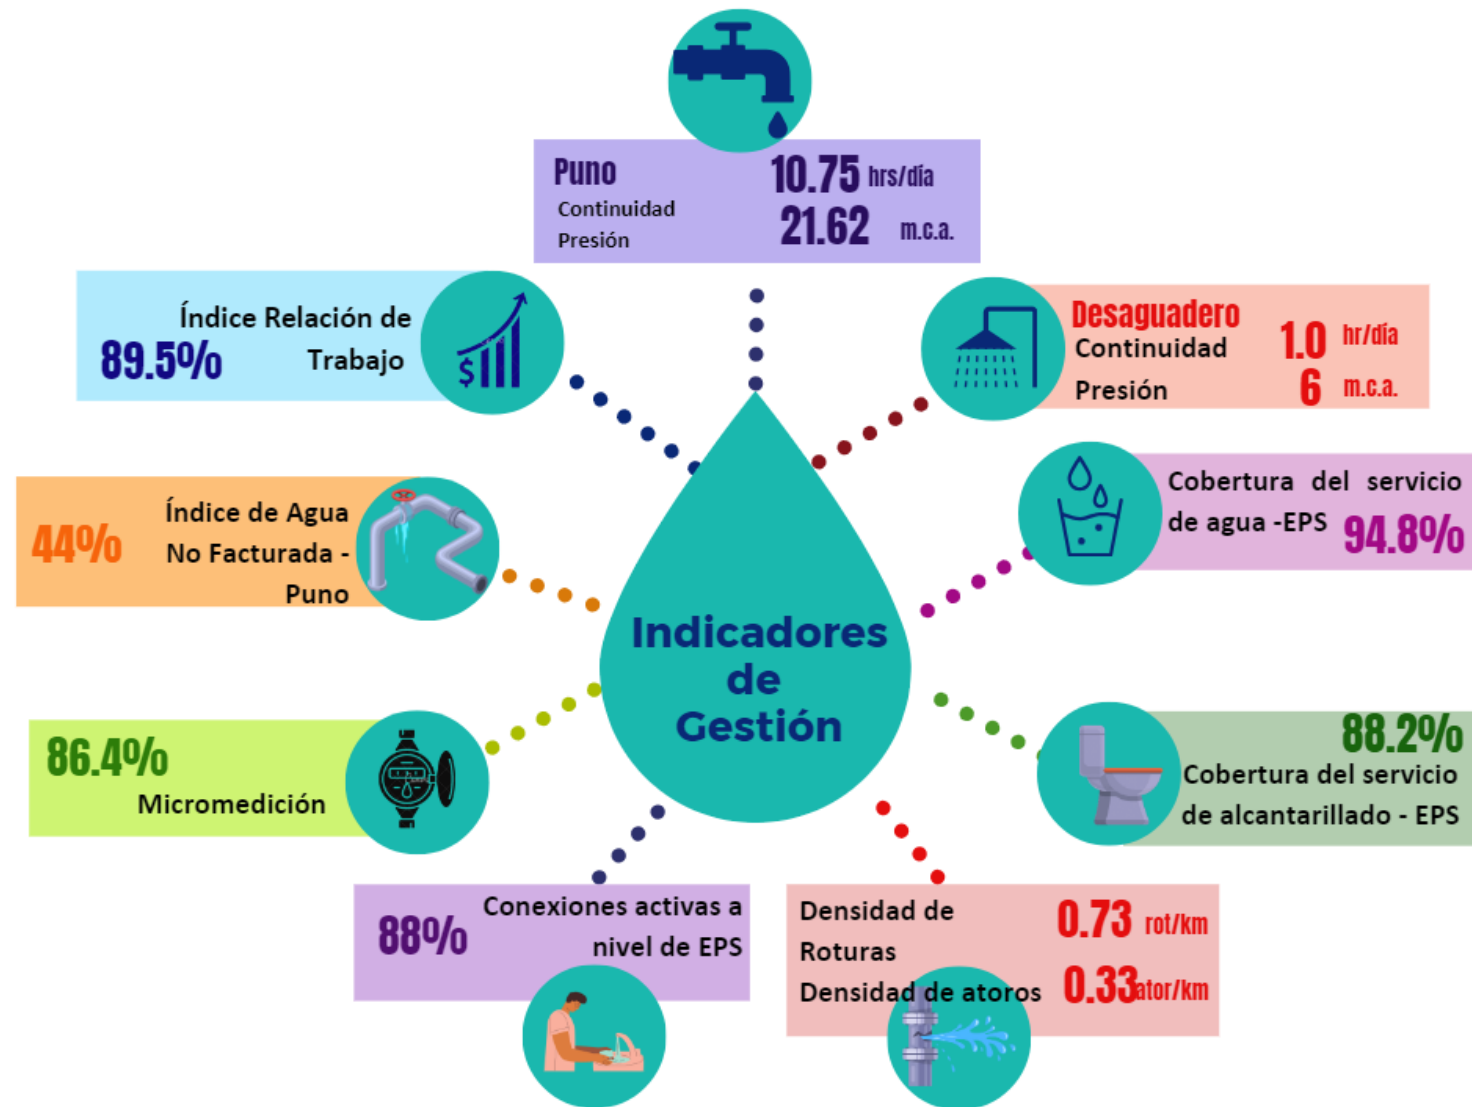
Puno
Continuidad 10.75 hrs/día
Presión 21.62 m.c.a.

Índice Relación de Trabajo
89.5%

Desaguadero
Continuidad 1.0 hr/día
Presión 6 m.c.a.

Índice de Agua No Facturada - Puno
44%

Cobertura del servicio de agua -EPS
94.8%

Indicadores de Gestión

86.4%
Micromedición

88.2%
Cobertura del servicio de alcantarillado - EPS

88%
Conexiones activas a nivel de EPS

Densidad de Roturas 0.73 rot/km
Densidad de atoros 0.33 ator/km